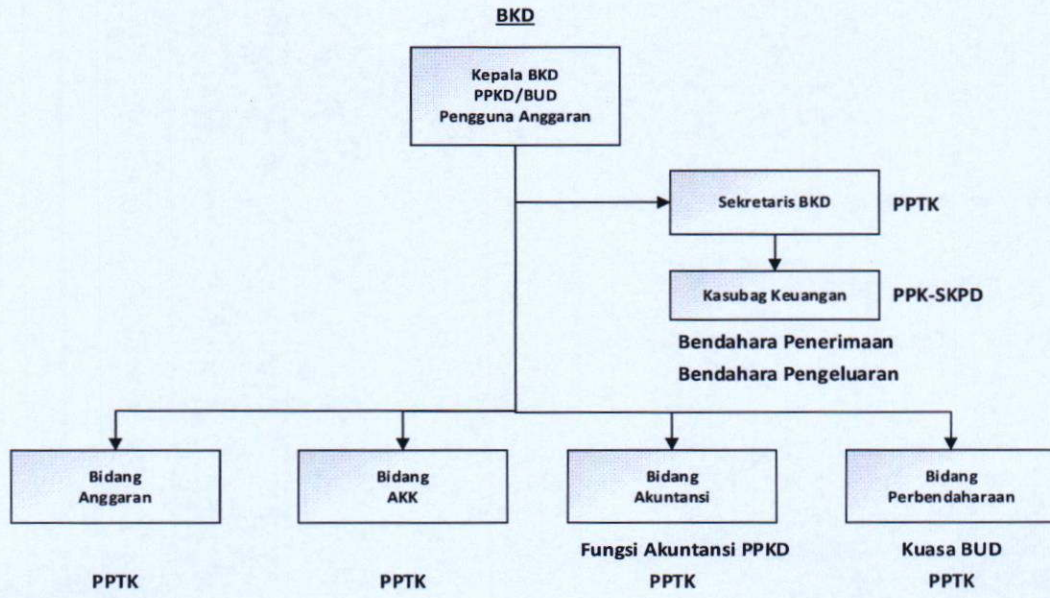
BKD

Kepala BKD
PPKD/BUD
Pengguna Anggaran

Sekretaris BKD

PPTK

Kasubag Keuangan

PPK-SKPD

Bendahara Penerimaan
Bendahara Pengeluaran

Bidang
Anggaran

PPTK

Bidang
AKK

PPTK

Bidang
Akuntansi

Fungsi Akuntansi PPKD
PPTK

Bidang
Perbendaharaan

Kuasa BUD
PPTK